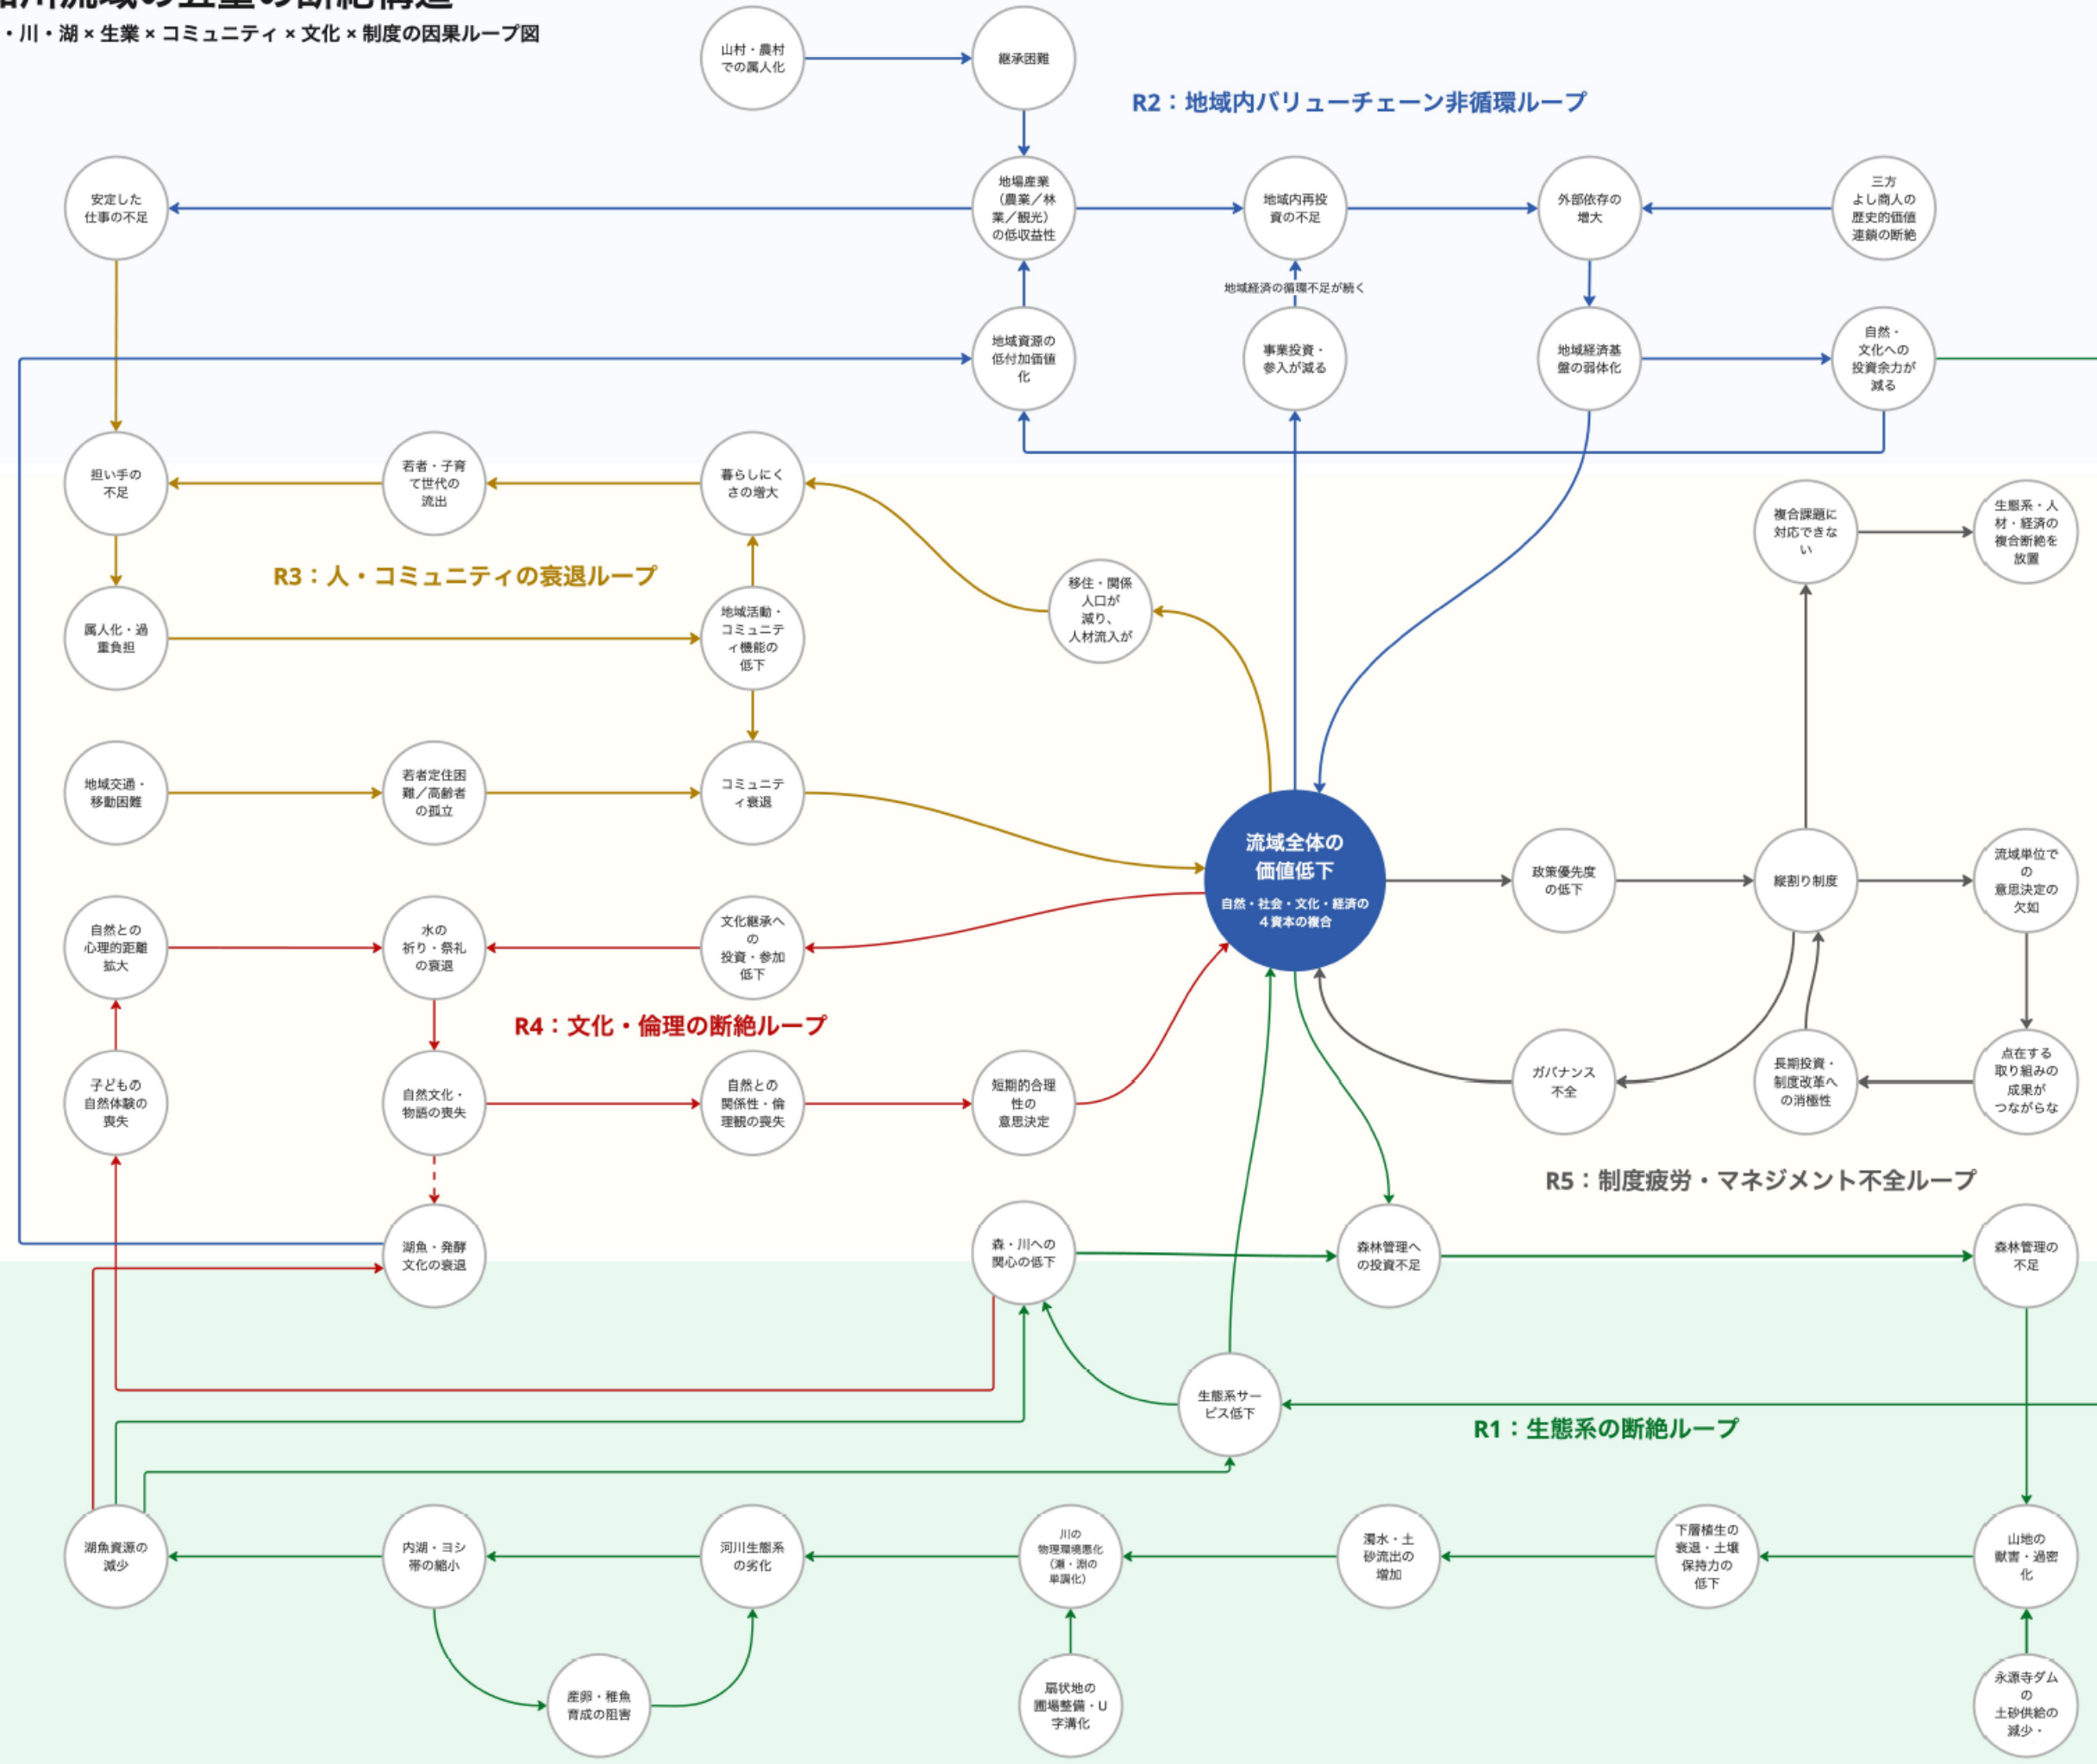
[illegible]川流域の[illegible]重の断絶構造
・川・湖 × 生業 × コミュニティ × 文化 × 制度の因果ループ図

山村・農村での属人化
継承困難
R2：地域内バリューチェーン非循環ループ
安定した仕事の不足
地場産業（農業／林業／観光）の低収益性
地域内再投資の不足
外部依存の増大
三方よし商人の歴史的価値連鎖の断絶
地域経済の循環不足が続く
地域資源の低付加価値化
事業投資・参入が減る
地域経済基盤の弱体化
自然・文化への投資余力が減る
担い手の不足
若者・子育て世代の流出
暮らしにくさの増大
R3：人・コミュニティの衰退ループ
移住・関係人口が減り、人材流入が
複合課題に対応できない
生態系・人材・経済の複合断絶を放置
属人化・過重負担
地域活動・コミュニティ機能の低下
地域交通・移動困難
若者定住困難／高齢者の孤立
コミュニティ衰退
流域全体の価値低下
自然・社会・文化・経済の4資本の複合
政策優先度の低下
縦割り制度
流域単位での意思決定の欠如
自然との心理的距離拡大
水の祈り・祭礼の衰退
文化継承への投資・参加低下
R4：文化・倫理の断絶ループ
子どもの自然体験の喪失
自然文化・物語の喪失
自然との関係性・倫理観の喪失
短期的合理性の意思決定
ガバナンス不全
長期投資・制度改革への消極性
点在する取り組みの成果がつながらな
R5：制度疲労・マネジメント不全ループ
湖魚・発酵文化の衰退
森・川への関心の低下
森林管理への投資不足
森林管理の不足
生態系サービス低下
R1：生態系の断絶ループ
湖魚資源の減少
内湖・ヨシ帯の縮小
河川生態系の劣化
川の物理環境悪化（瀬・淵の単調化）
濁水・土砂流出の増加
下層植生の衰退・土壌保持力の低下
山地の獣害・過密化
産卵・稚魚育成の阻害
扇状地の圃場整備・U字溝化
永源寺ダムの土砂供給の減少・